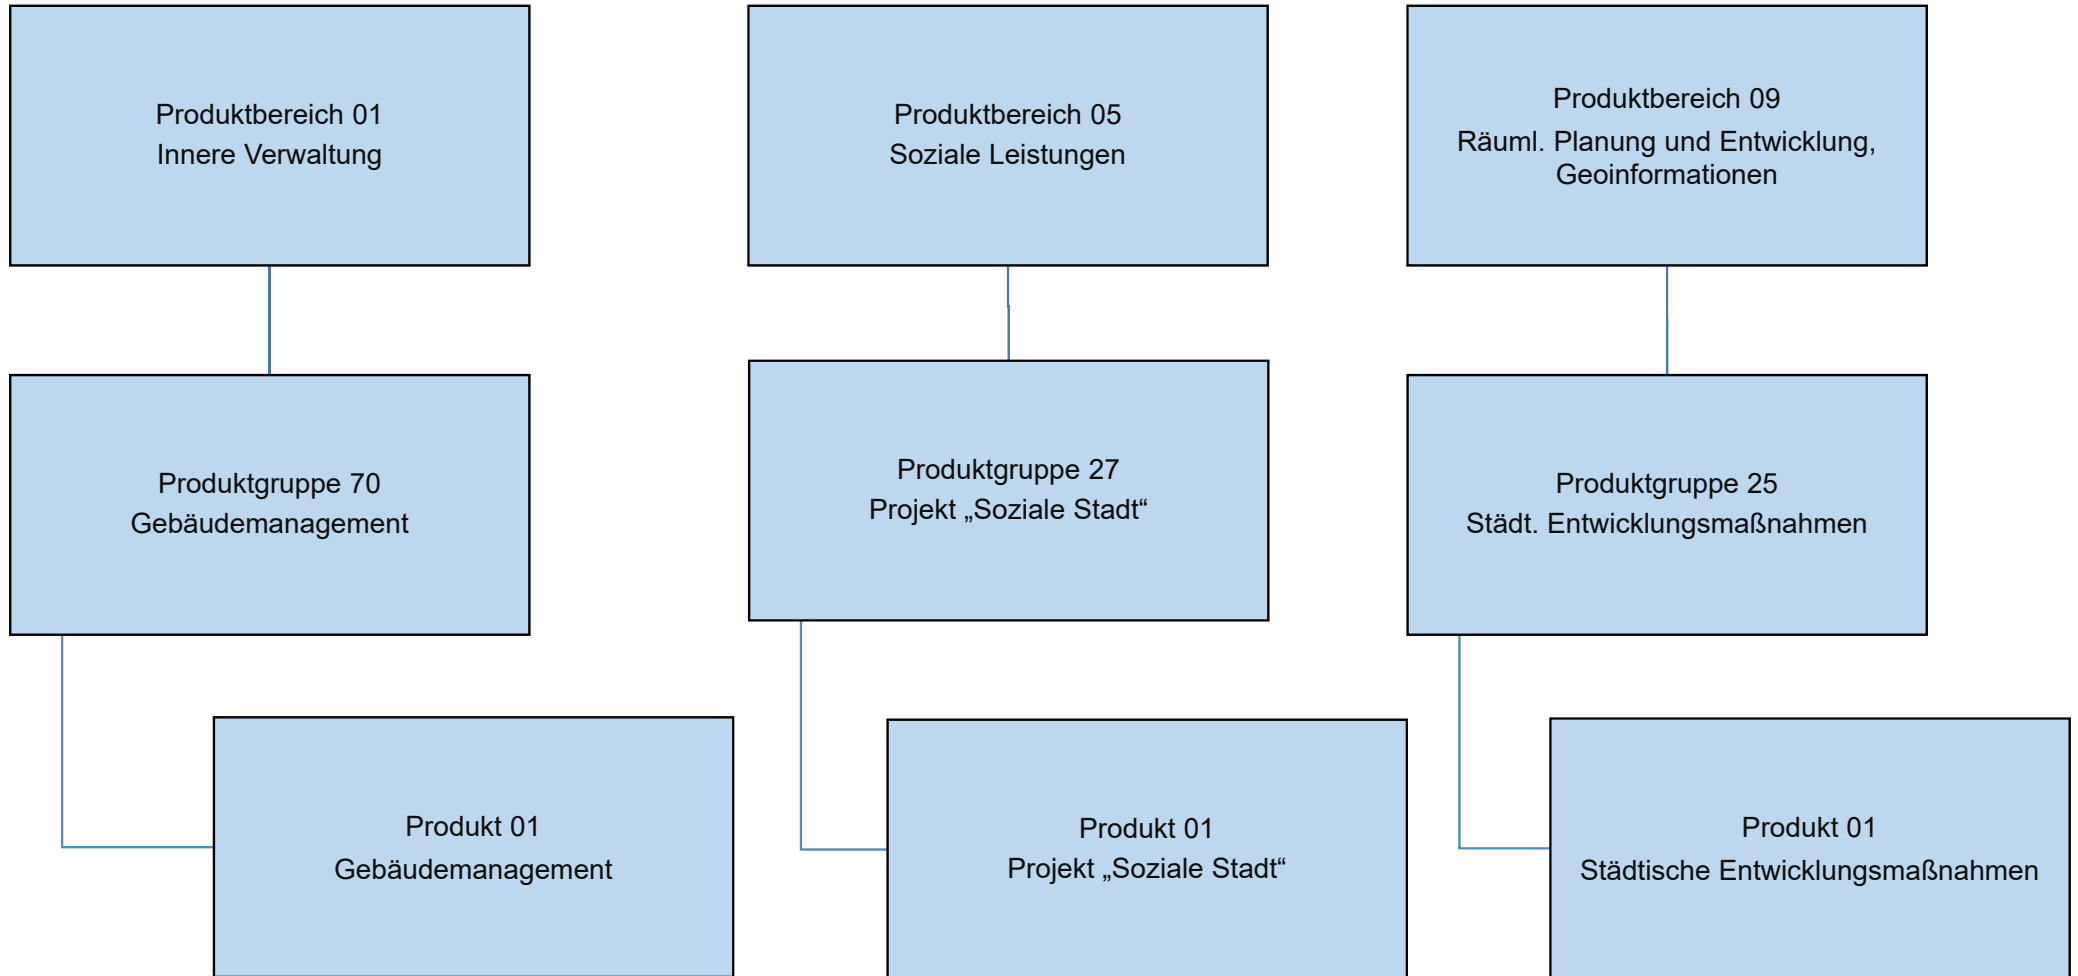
Produktbereich 01
Innere Verwaltung

Produktgruppe 70
Gebäudemanagement

Produkt 01
Gebäudemanagement

Produktbereich 05
Soziale Leistungen

Produktgruppe 27
Projekt „Soziale Stadt“

Produkt 01
Projekt „Soziale Stadt“

Produktbereich 09
Räuml. Planung und Entwicklung, Geoinformationen

Produktgruppe 25
Städt. Entwicklungsmaßnahmen

Produkt 01
Städtische Entwicklungsmaßnahmen